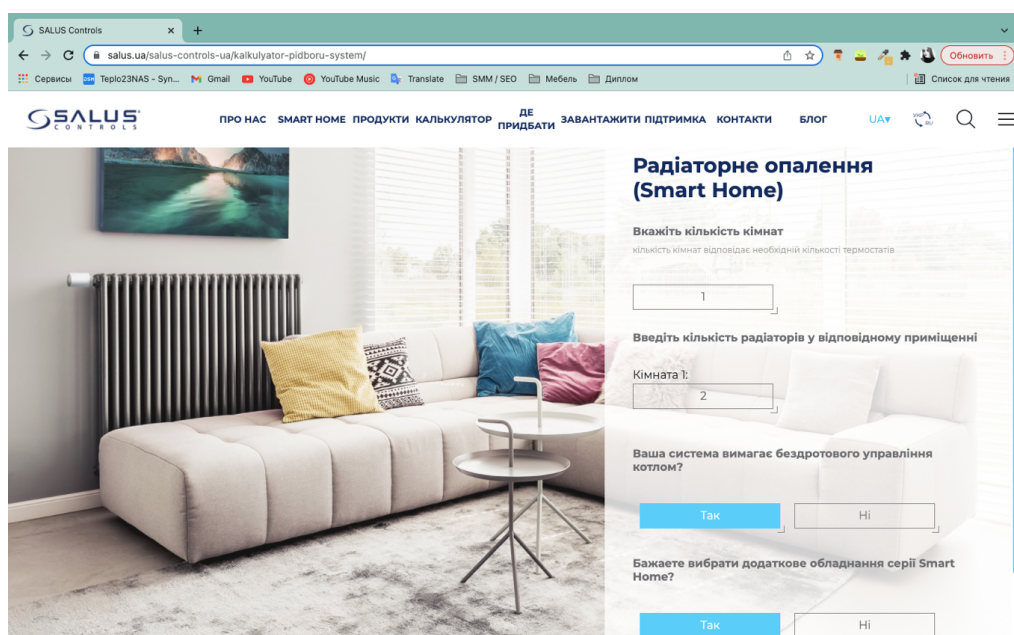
SALUS Controls

salus.ua/salus-controls-ua/kalkulyator-pidboru-system/

Обновить

Сервисы Teplo23NAS - Syn... Gmail YouTube YouTube Music Translate SMM / SEO Мебель Диплом Список для чтения

SALUS CONTROLS

ПРО НАС SMART HOME ПРОДУКТИ КАЛЬКУЛЯТОР ДЕ ПРИДБАТИ ЗАВАНТАЖИТИ ПІДТРИМКА КОНТАКТИ БЛОГ UA

Радіаторне опалення (Smart Home)

Вкажіть кількість кімнат

кількість кімнат відповідає необхідній кількості термостатів

1

Введіть кількість радіаторів у відповідному приміщенні

Кімната 1:

2

Ваша система вимагає бездротового управління котлом?

Так

Ні

Бажаєте вибрати додаткове обладнання серії Smart Home?

Так

Ні